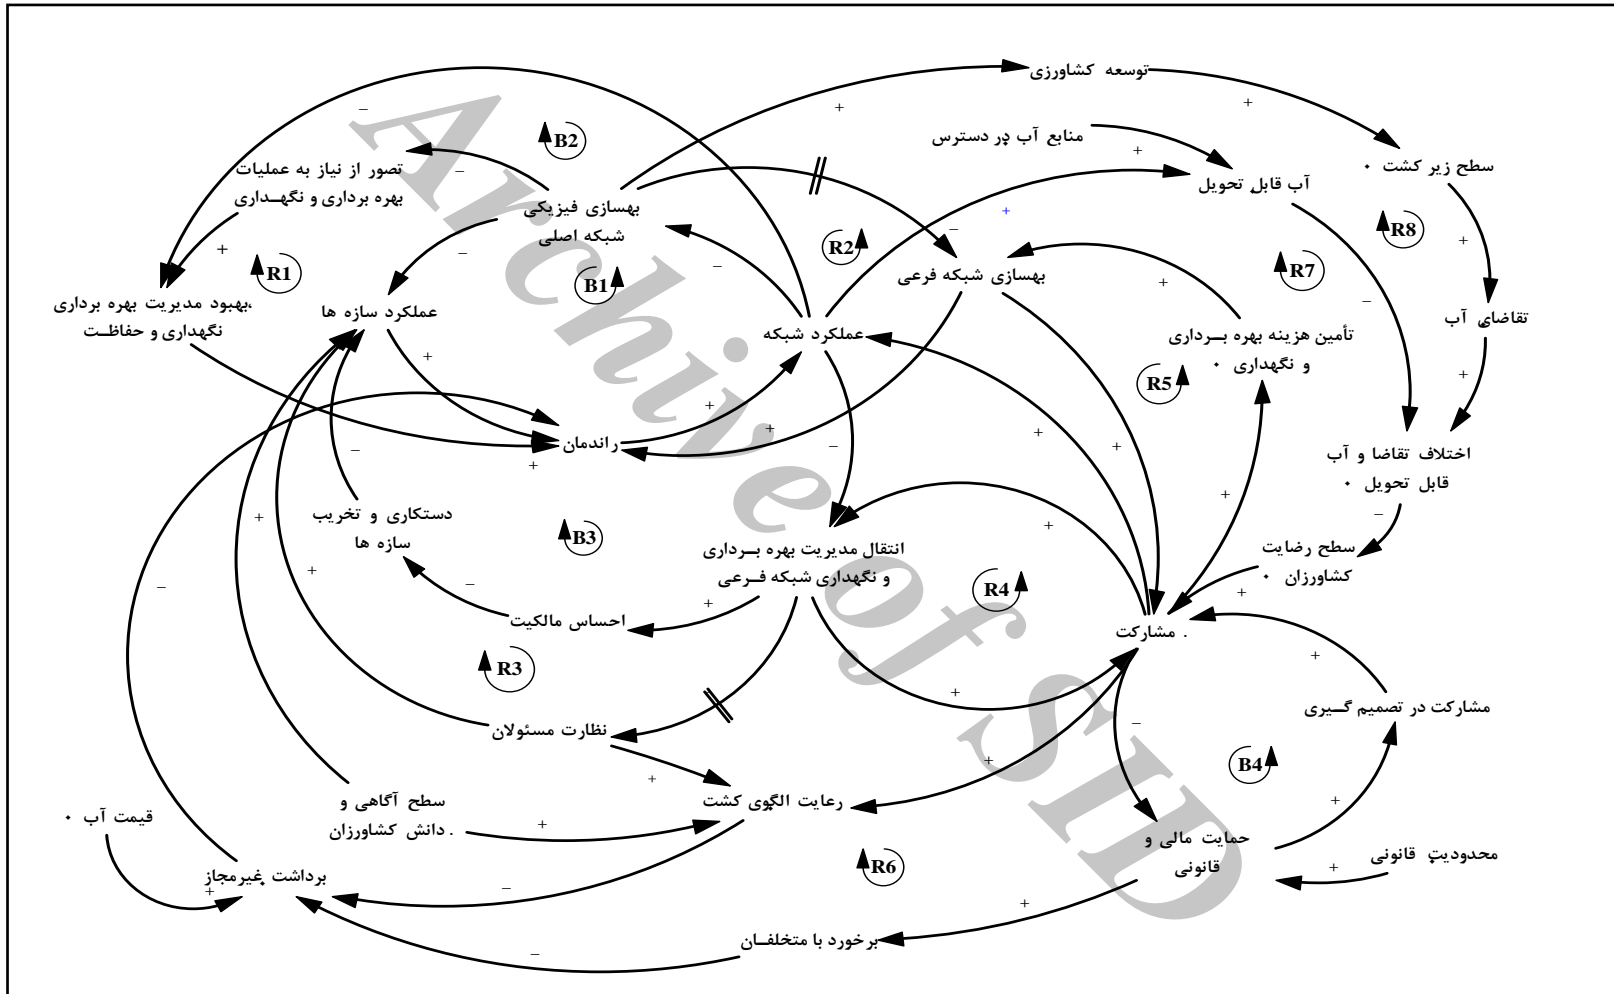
توسعه کشاورزی
+
+
منابع آب در دسترس
+
سطح زیر کشت
B2
تصور از نیاز به عملیات بهره برداری و نگهداری
بهسازی فیزیکی شبکه اصلی
آب قابل تحویل
R8
+
R2
بهسازی شبکه فرعی
R7
+
R1
بهبود مدیریت بهره برداری، نگهداری و حفاظت
عملکرد سازه ها
B1
عملکرد شبکه
تأمین هزینه بهره برداری و نگهداری
تقاضای آب
+
R5
راندمان
اختلاف تقاضا و آب قابل تحویل
دستکاری و تخریب سازه ها
B3
انتقال مدیریت بهره برداری و نگهداری شبکه فرعی
سطح رضایت کشاورزان
R4
احساس مالکیت
مشارکت
R3
مشارکت در تصمیم گیری
نظارت مسئولان
B4
سطح آگاهی و دانش کشاورزان
رعایت الگوی کشت
قیمت آب
حمایت مالی و قانونی
محدودیت قانونی
R6
برداشت غیرمجاز
برخورد با متخلفان
Archive of SID